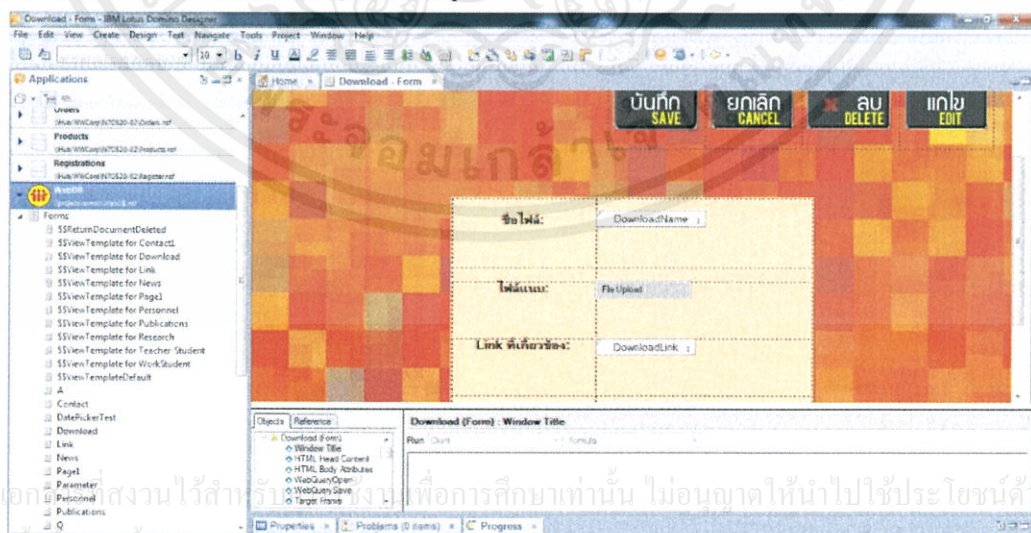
Download - Form - IBM Lotus Domino Designer

File Edit View Create Design Text Navigate Tools Project Window Help

Applications

Orders
\\Hub\WWCorp\NTOS20-02\Orders.nsf

Products
\\Hub\WWCorp\NTOS20-02\Products.nsf

Registrations
\\Hub\WWCorp\NTOS20-02\Register.nsf

WebDB

Forms
$$ReturnDocumentDeleted
$$ViewTemplate for Contact1
$$ViewTemplate for Download
$$ViewTemplate for Link
$$ViewTemplate for News
$$ViewTemplate for Page1
$$ViewTemplate for Personnel
$$ViewTemplate for Publications
$$ViewTemplate for Research
$$ViewTemplate for Teacher Student
$$ViewTemplate for WorkStudent
$$ViewTemplateDefault
A
Contact
DatePickerTest
Download
Link
News
Page1
Parameter
Personnel
Publications
Q

Home × Download - Form ×

บันทึก SAVE
ยกเลิก CANCEL
ลบ DELETE
แก้ไข EDIT

ชื่อไฟล์: DownloadName
ไฟล์แนบ: File Upload
Link ที่เกี่ยวข้อง: DownloadLink

Objects Reference
Download (Form)
Window Title
HTML Head Content
HTML Body Attributes
WebQueryOpen
WebQuerySave
Target Frame

Download (Form) : Window Title
Run Client Formula

Properties × Problems (0 items) × Progress ×

เอกสารนี้เก็บสงวนไว้สำหรับใช้งานเพื่อการศึกษาเท่านั้น ไม่อนุญาตให้นำไปใช้ประโยชน์ด้าน